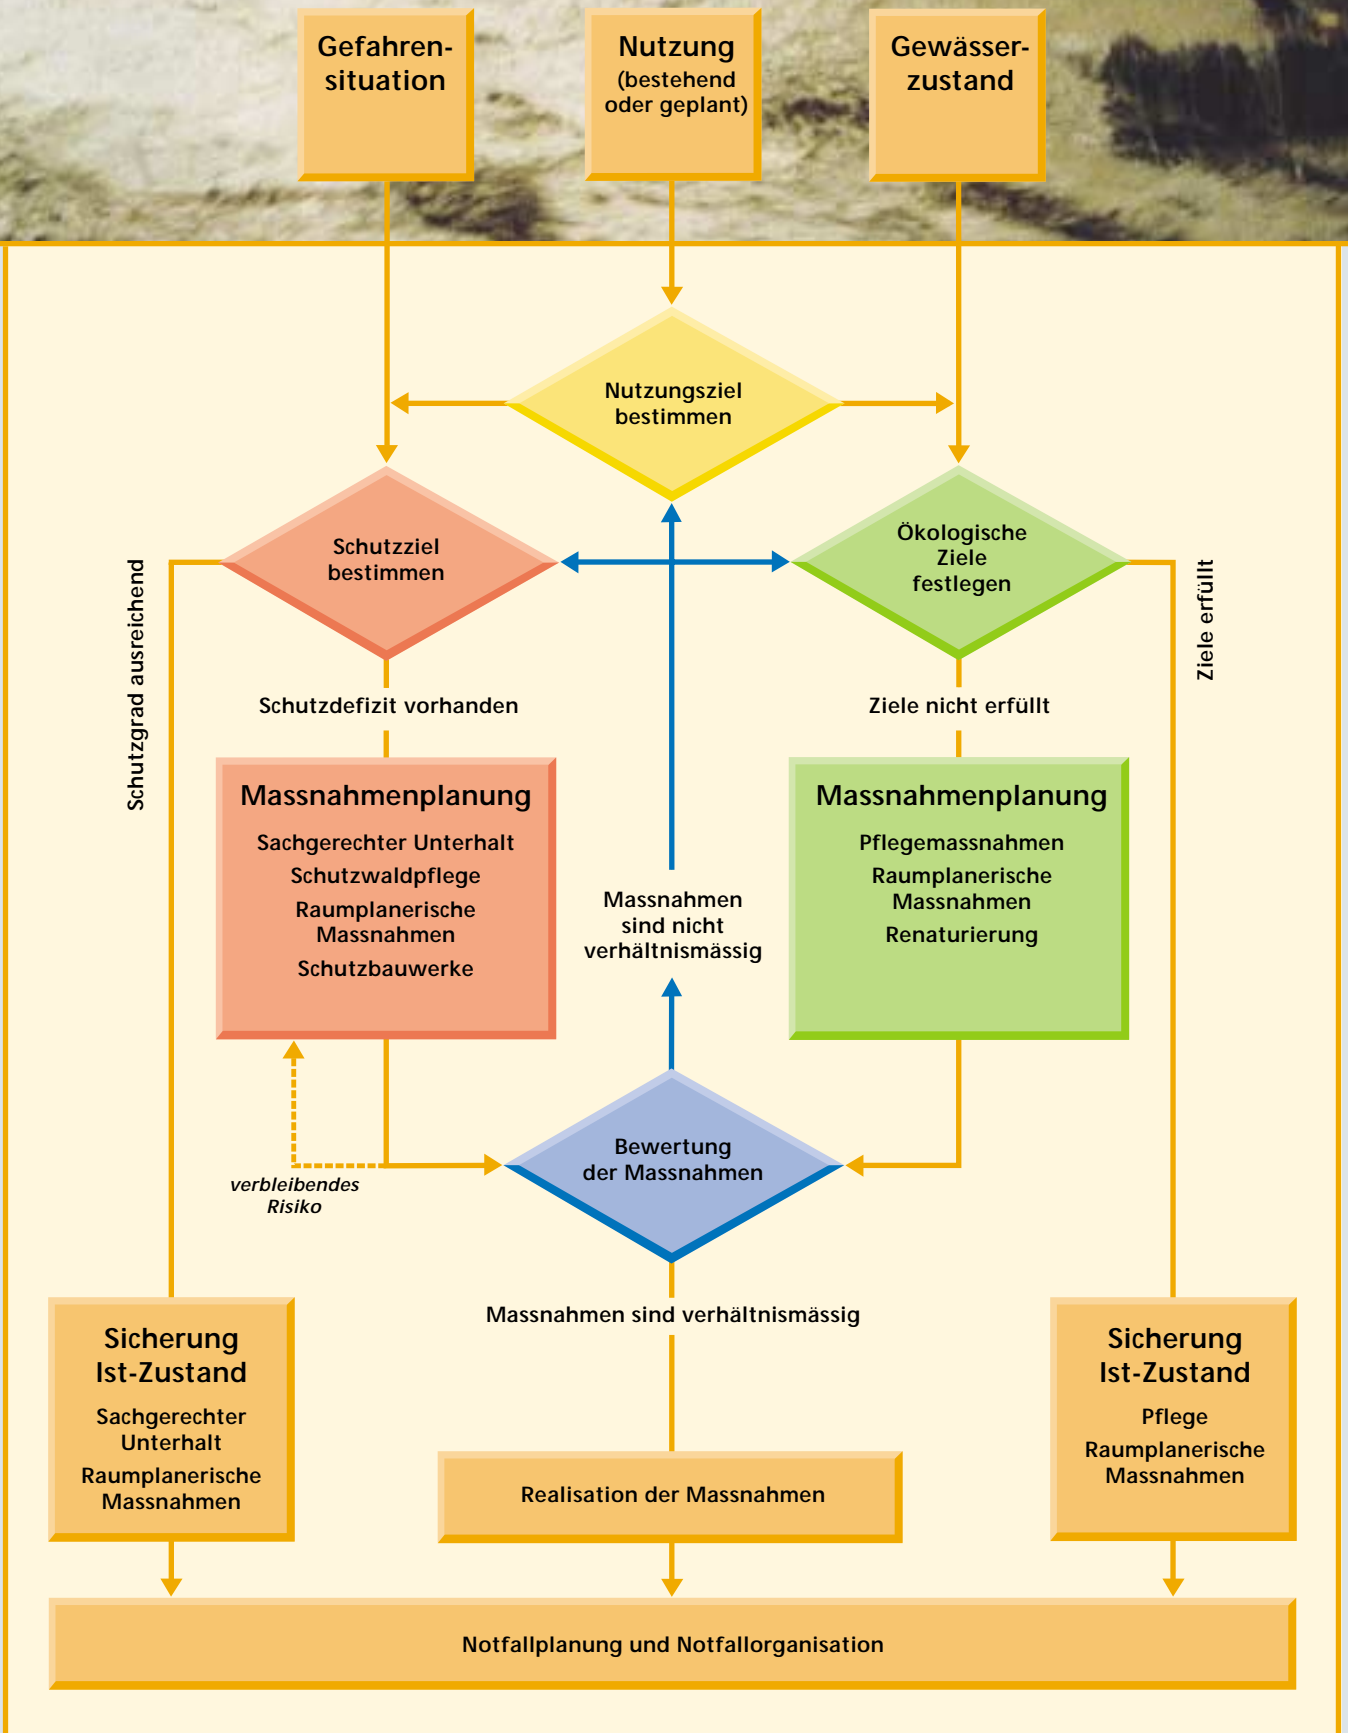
Gefahrensituation

Nutzung (bestehend oder geplant)

Gewässerzustand

Nutzungsziel bestimmen

Schutzziel bestimmen

Ökologische Ziele festlegen

Schutzgrad ausreichend

Ziele erfüllt

Schutzdefizit vorhanden

Ziele nicht erfüllt

Massnahmenplanung

Sachgerechter Unterhalt

Schutzwaldpflege

Raumplanerische Massnahmen

Schutzbauwerke

Massnahmen sind nicht verhältnismässig

Massnahmenplanung

Pflegemassnahmen

Raumplanerische Massnahmen

Renaturierung

Bewertung der Massnahmen

verbleibendes Risiko

Massnahmen sind verhältnismässig

Sicherung Ist-Zustand

Sachgerechter Unterhalt

Raumplanerische Massnahmen

Realisation der Massnahmen

Sicherung Ist-Zustand

Pflege

Raumplanerische Massnahmen

Notfallplanung und Notfallorganisation